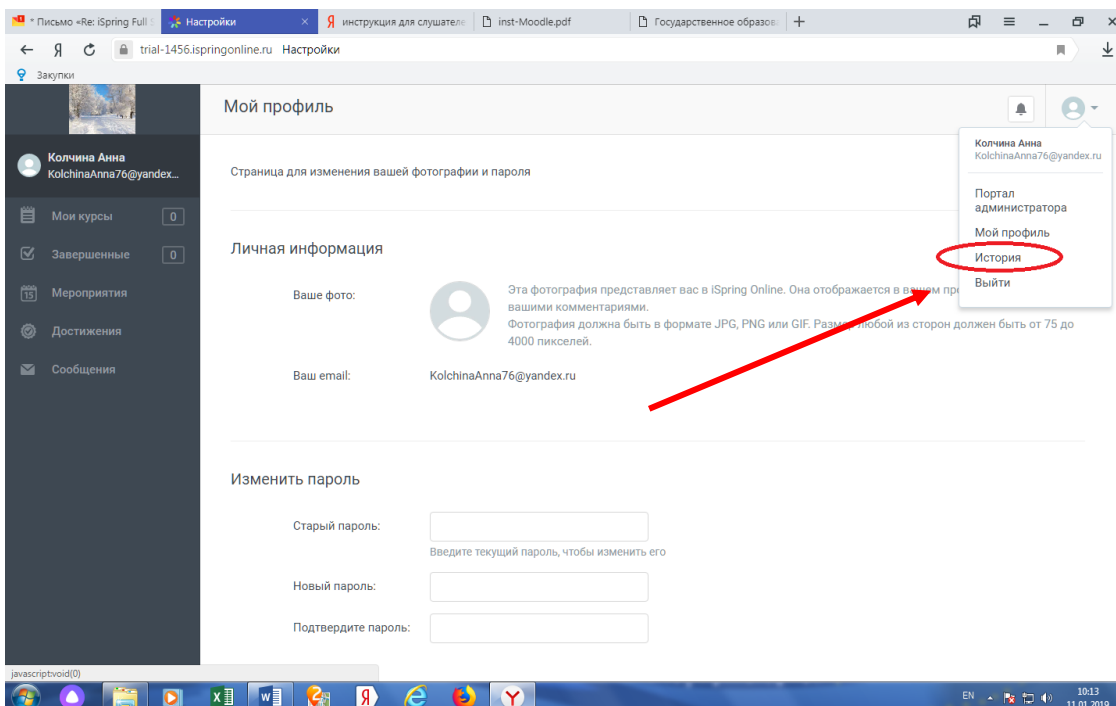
* Письмо «Re: iSpring Full | Настройки | инструкция для слушателе | inst-Moodle.pdf | Государственное образов | +

Я trial-1456.ispringonline.ru Настройки

Закупки

Колчина Анна
KolchinaAnna76@yandex...

Мои курсы 0
Завершенные 0
15 Мероприятия
Достижения
Сообщения

Мой профиль

Страница для изменения вашей фотографии и пароля

Личная информация

Ваше фото:

Эта фотография представляет вас в iSpring Online. Она отображается в вашем про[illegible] вашими комментариями.
Фотография должна быть в формате JPG, PNG или GIF. Разме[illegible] любой из сторон должен быть от 75 до 4000 пикселей.

Ваш email: KolchinaAnna76@yandex.ru

Изменить пароль

Старый пароль:
Введите текущий пароль, чтобы изменить его

Новый пароль:

Подтвердите пароль:

Колчина Анна
KolchinaAnna76@yandex.ru

Портал администратора
Мой профиль
История
Выйти

javascript:void(0)

EN 10:13 11.01.2019